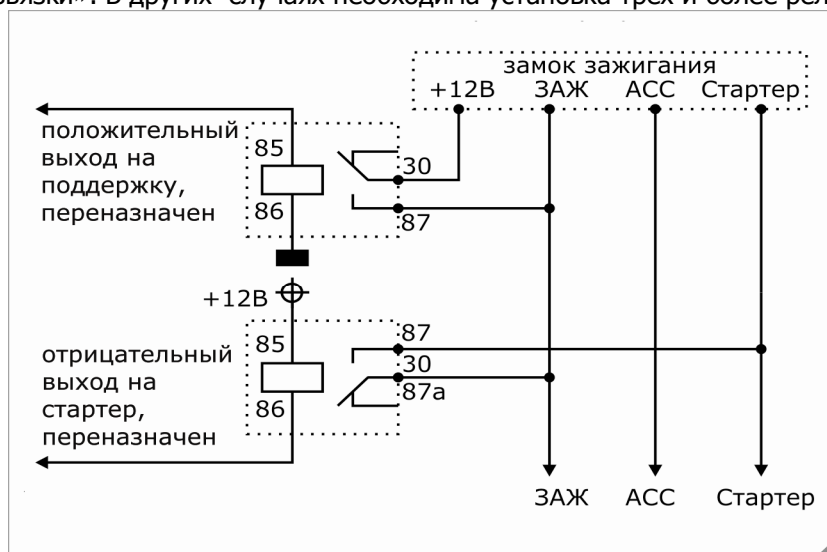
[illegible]вязки». В других случаях необходима установка трех и более реле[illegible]

замок зажигания
+12В ЗАЖ АСС Стартер

положительный выход на поддержку, переназначен

85
86
30
87

+12В

отрицательный выход на стартер, переназначен

85
86
87
30
87а

ЗАЖ АСС Стартер